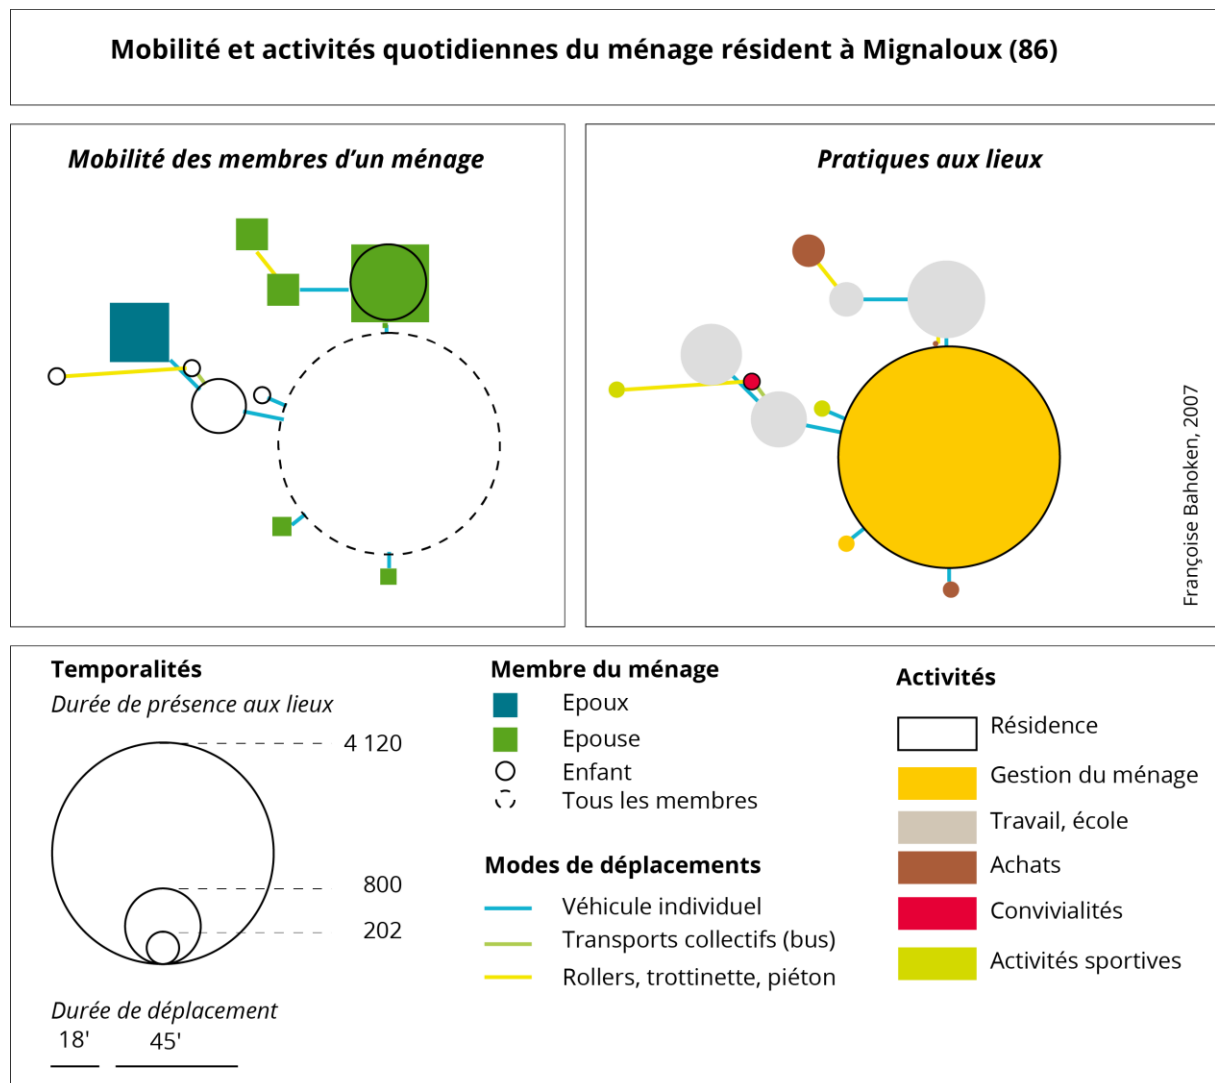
Mobilité et activités quotidiennes du ménage résident à Mignaloux (86)

Mobilité des membres d'un ménage

Pratiques aux lieux

Françoise Bahoken, 2007

Temporalités
Durée de présence aux lieux
4 120
800
202

Durée de déplacement
18'
45'

Membre du ménage
Epoux
Epouse
Enfant
Tous les membres

Modes de déplacements
Véhicule individuel
Transports collectifs (bus)
Rollers, trottinette, piéton

Activités
Résidence
Gestion du ménage
Travail, école
Achats
Convivialités
Activités sportives